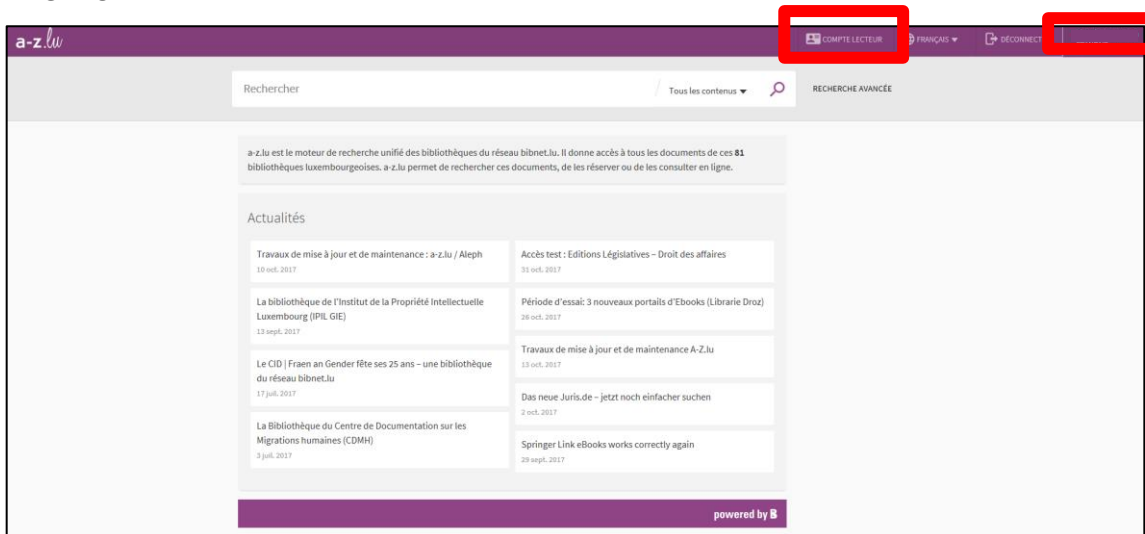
a-z.lu

COMPTE LECTEUR FRANÇAIS DÉCONNECT

Rechercher Tous les contenus RECHERCHE AVANCÉE

a-z.lu est le moteur de recherche unifié des bibliothèques du réseau bibnet.lu. Il donne accès à tous les documents de ces 81 bibliothèques luxembourgeoises. a-z.lu permet de rechercher ces documents, de les réserver ou de les consulter en ligne.

Actualités

Travaux de mise à jour et de maintenance : a-z.lu / Aleph
10 oct. 2017

La bibliothèque de l'Institut de la Propriété Intellectuelle Luxembourg (IPIL GIE)
13 sept. 2017

Le CID | Fraen an Gender fête ses 25 ans – une bibliothèque du réseau bibnet.lu
17 juil. 2017

La Bibliothèque du Centre de Documentation sur les Migrations humaines (CDMH)
3 juil. 2017

Accès test : Editions Législatives – Droit des affaires
31 oct. 2017

Période d'essai: 3 nouveaux portails d'Ebooks (Librarie Droz)
26 oct. 2017

Travaux de mise à jour et de maintenance A-Z.lu
13 oct. 2017

Das neue Juris.de – jetzt noch einfacher suchen
2 oct. 2017

Springer Link eBooks works correctly again
29 sept. 2017

powered by B